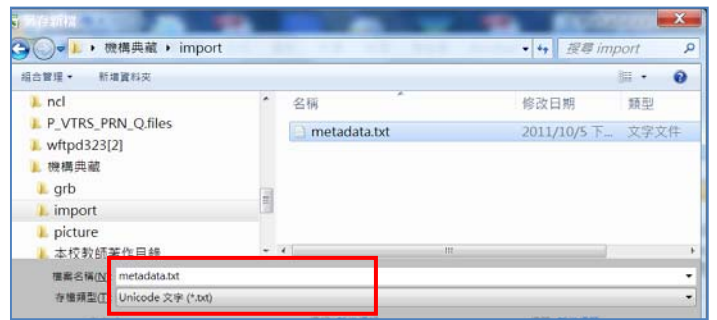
另存新檔

機構典藏 ▸ import

搜尋 import

組合管理 ▾ 新增資料夾

ncl
P_VTRS_PRN_Q.files
wftpd323[2]
機構典藏
grb
import
picture
本校教師著作目錄

名稱
修改日期
類型

metadata.txt
2011/10/5 下...
文字文件

檔案名稱(N): metadata.txt
存檔類型(T): Unicode 文字 (*.txt)